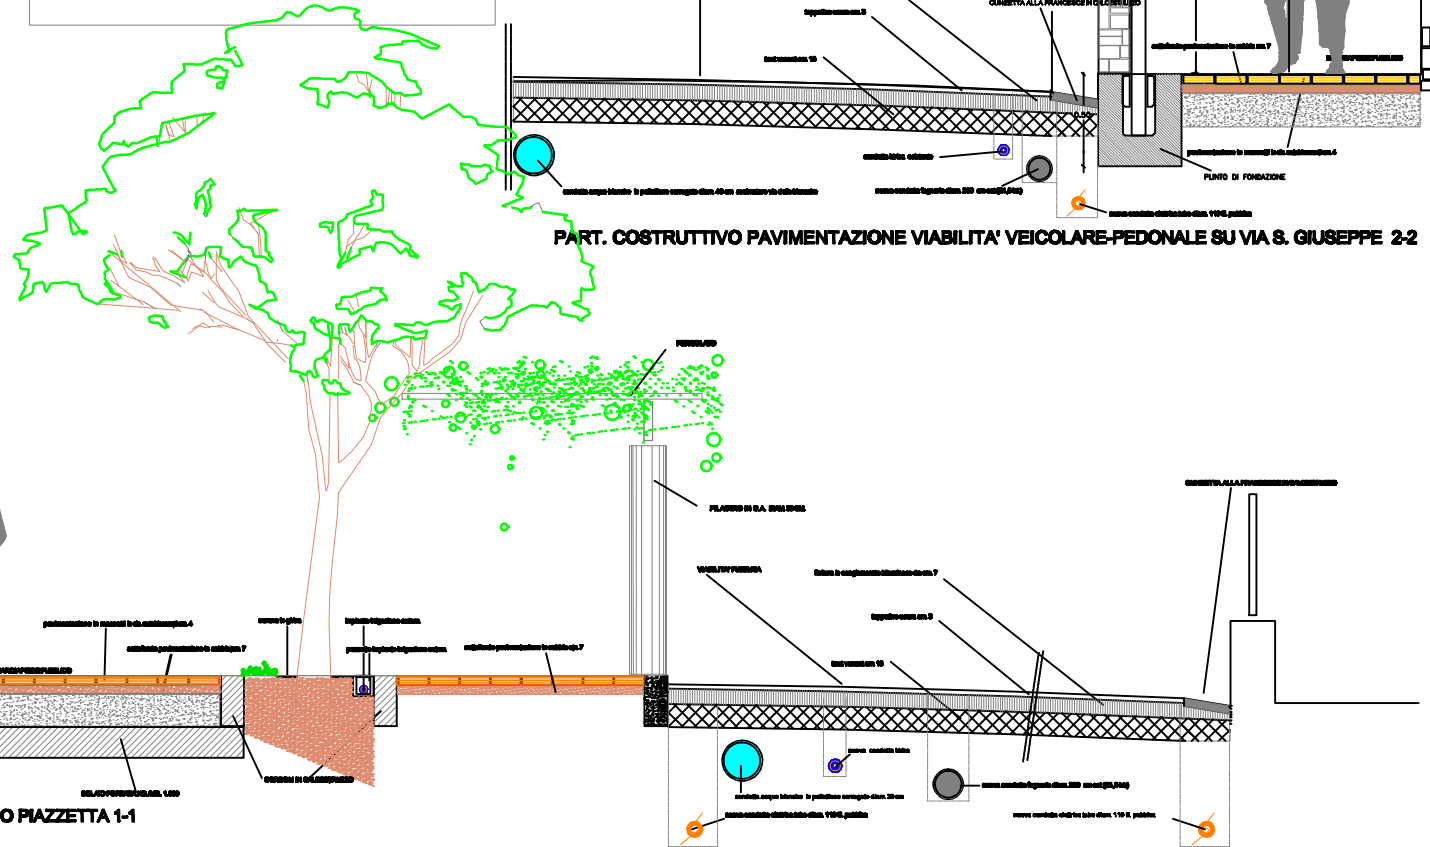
CUNETTA ALLA FRANCESE IN CALCESTRUZZO

tappetino usura cm 3

binder cm 10

sottofondo pavimentazione in cubetti cm 7

0.50

condotta idrica esistente

condotta acque bianche in polietilene corrugato diam. 40 cm

nuova condotta fognaria diam. 250 cm

pavimentazione in masselli in cls.

PUNTO DI FONDAZIONE

nuova condotta elettrica tubo diam. 110 IL pubblica

PART. COSTRUTTIVO PAVIMENTAZIONE VIABILITA' VEICOLARE-PEDONALE SU VIA S. GIUSEPPE 2-2

PERGOLATO

PILASTRO IN C.A. FACCIA VISTA

CUNETTA ALLA FRANCESE IN CALCESTRUZZO

VIABILITA' PUBBLICA

tappetino usura cm 3

binder cm 10

pavimentazione in masselli in cls.

sottofondo pavimentazione in cubetti cm 7

pavimentazione in cubetti

nuova condotta idrica

nuova condotta fognaria diam. 250 cm

condotta acque bianche in polietilene corrugato diam. 30 cm

nuova condotta elettrica tubo diam. 110 IL pubblica

nuova condotta elettrica tubo diam. 110 IL pubblica

SOLAIO PORTICO

CORDOLI IN CALCESTRUZZO

O PIAZZETTA 1-1